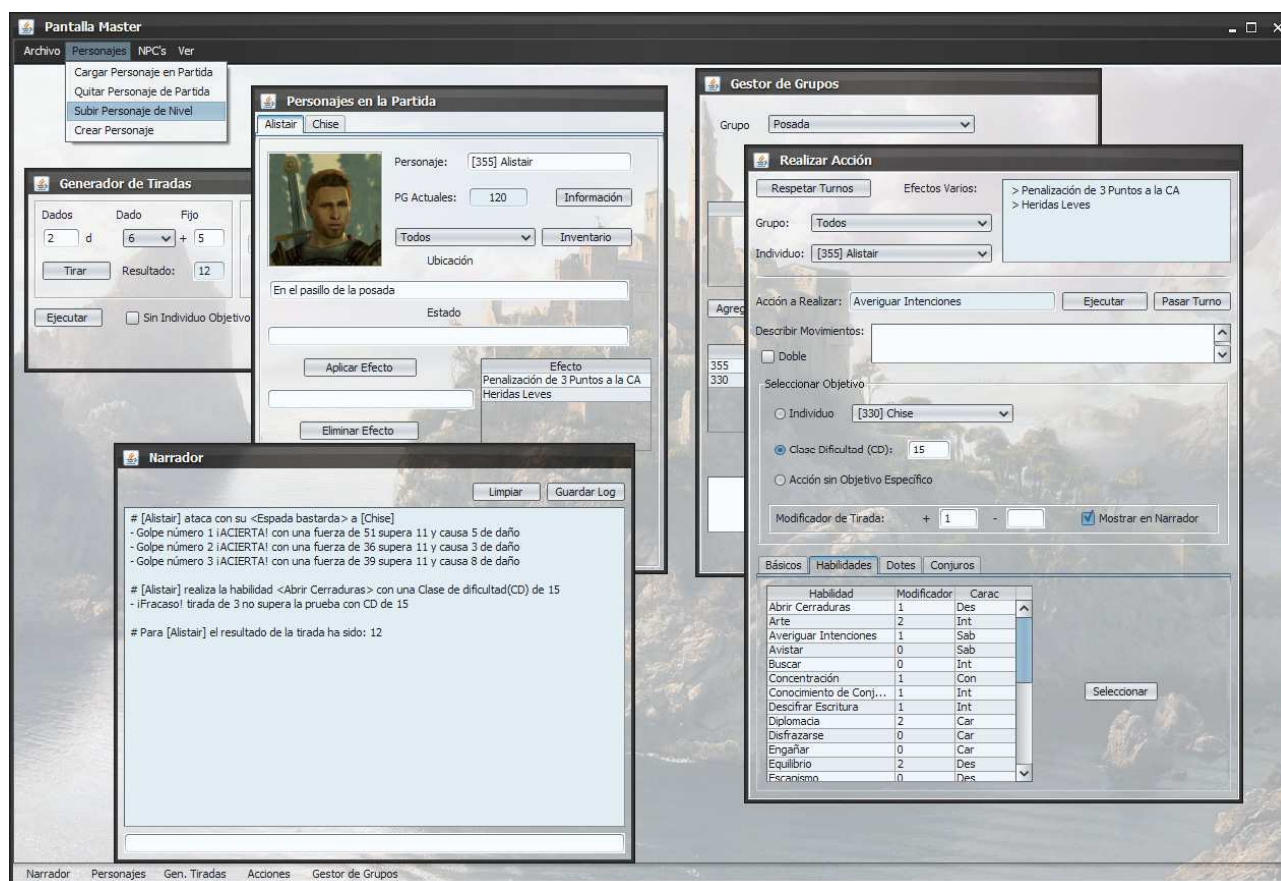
Pantalla Master

Archivo Personajes NPC's Ver

Cargar Personaje en Partida
Quitar Personaje de Partida
Subir Personaje de Nivel
Crear Personaje

Generador de Tiradas

Dados Dado Fijo
2 d 6 + 5
Tirar Resultado: 12
Ejecutar Sin Individuo Objetivo

Personajes en la Partida

Alistair Chise

Personaje: [355] Alistair
PG Actuales: 120 Información
Todos Inventario
Ubicación
En el pasillo de la posada
Estado
Aplicar Efecto
Eliminar Efecto

| Efecto |
|---|
| Penalización de 3 Puntos a la CA |
| Heridas Leves |

Gestor de Grupos

Grupo Posada

Agreg
355
330

Realizar Acción

Respetar Turnos Efectos Varios:
> Penalización de 3 Puntos a la CA
> Heridas Leves
Grupo: Todos
Individuo: [355] Alistair
Acción a Realizar: Averiguar Intenciones Ejecutar Pasar Turno
Describir Movimientos:
Doble
Seleccionar Objetivo
Individuo [330] Chise
Clase Dificultad (CD): 15
Acción sin Objetivo Específico
Modificador de Tirada: + 1 - Mostrar en Narrador

Básicos Habilidades Dotes Conjuros

| Habilidad | Modificador | Carac |
|---|---|---|
| Abrir Cerraduras | 1 | Des |
| Arte | 2 | Int |
| Averiguar Intenciones | 1 | Sab |
| Avistar | 0 | Sab |
| Buscar | 0 | Int |
| Concentración | 1 | Con |
| Conocimiento de Conj... | 1 | Int |
| Descifrar Escritura | 1 | Int |
| Diplomacia | 2 | Car |
| Disfrazarse | 0 | Car |
| Engañar | 0 | Car |
| Equilibrio | 2 | Des |
| Escapismo | 0 | Des |

Seleccionar

Narrador

Limpiar Guardar Log

# [Alistair] ataca con su <Espada bastarda> a [Chise]
- Golpe número 1 ¡ACIERTA! con una fuerza de 51 supera 11 y causa 5 de daño
- Golpe número 2 ¡ACIERTA! con una fuerza de 36 supera 11 y causa 3 de daño
- Golpe número 3 ¡ACIERTA! con una fuerza de 39 supera 11 y causa 8 de daño

# [Alistair] realiza la habilidad <Abrir Cerraduras> con una Clase de dificultad(CD) de 15
- ¡Fracaso! tirada de 3 no supera la prueba con CD de 15

# Para [Alistair] el resultado de la tirada ha sido: 12

Narrador Personajes Gen. Tiradas Acciones Gestor de Grupos